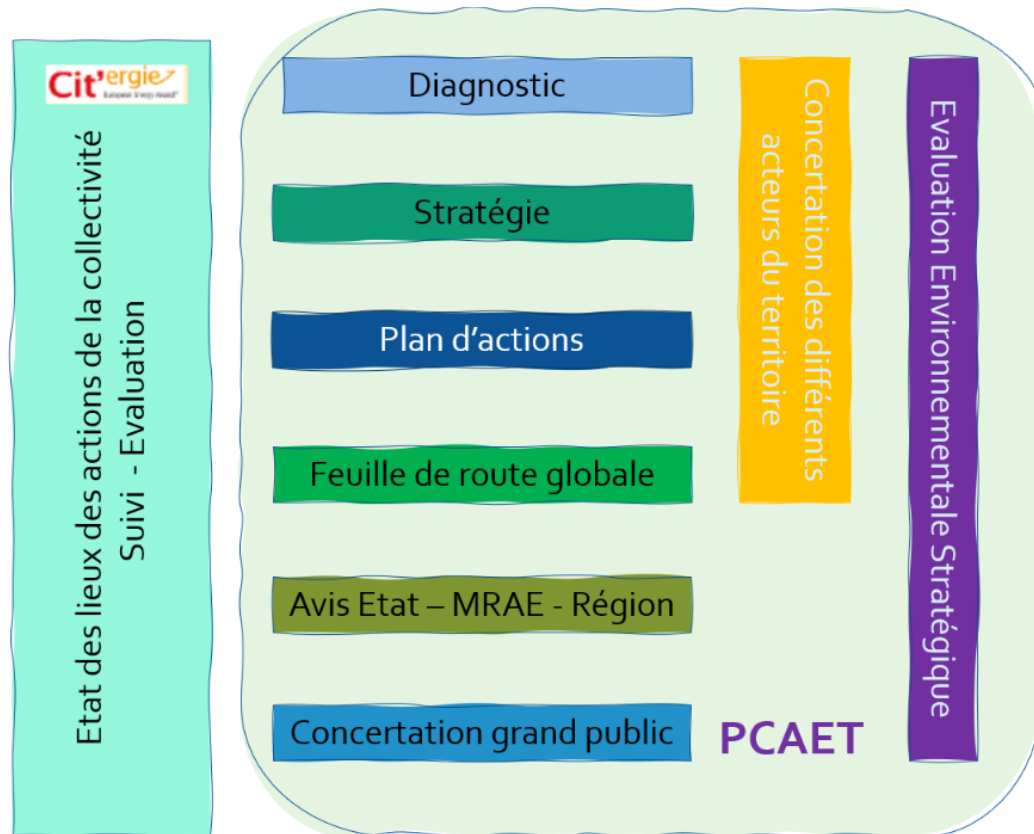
Cit'ergie
European Energy Award

Etat des lieux des actions de la collectivité
Suivi - Evaluation

Diagnostic

Stratégie

Plan d'actions

Feuille de route globale

Avis Etat – MRAE - Région

Concertation grand public

Concertation des différents acteurs du territoire

Evaluation Environnementale Stratégique

PCAET